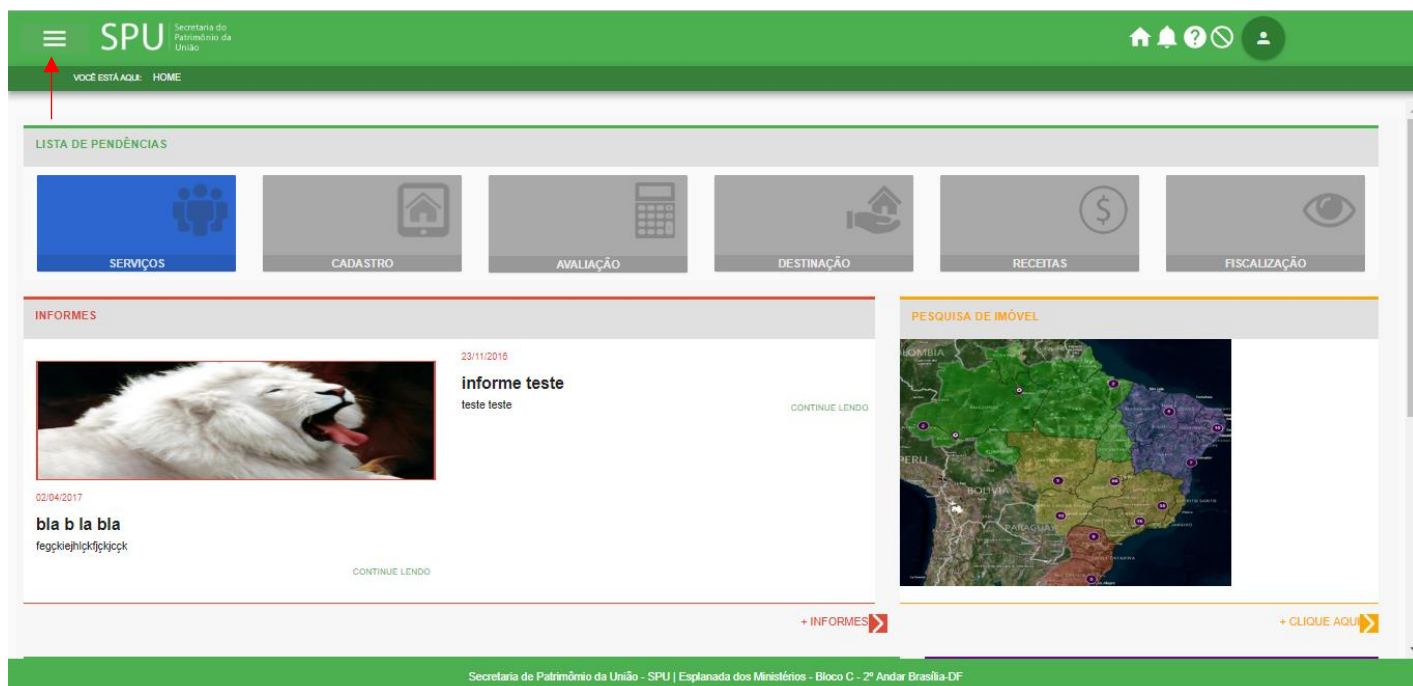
SPU Secretaria do Patrimônio da União

VOCÊ ESTÁ AQUI: HOME

LISTA DE PENDÊNCIAS

SERVIÇOS
CADASTRO
AVALIAÇÃO
DESTINAÇÃO
RECEITAS
FISCALIZAÇÃO

INFORMES

02/04/2017
bla b la bla
fegçkiejhlçkfjçkjcçk
CONTINUE LENDO

23/11/2016
informe teste
teste teste
CONTINUE LENDO

+ INFORMES

PESQUISA DE IMÓVEL

+ CLIQUE AQUI

Secretaria de Patrimômio da União - SPU | Esplanada dos Ministérios - Bloco C - 2º Andar Brasília-DF